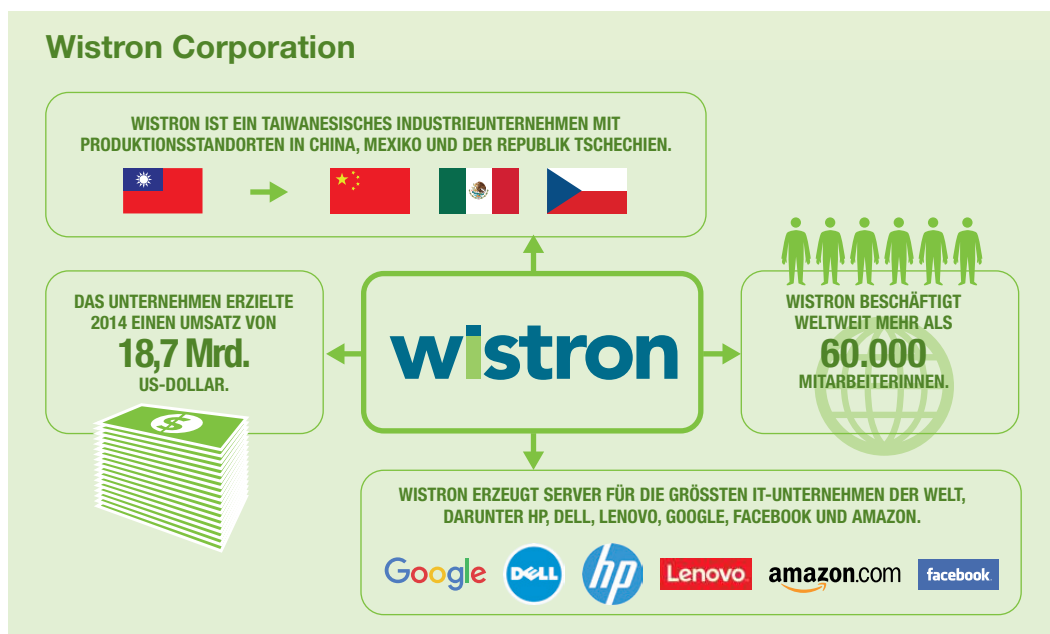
Wistron Corporation

WISTRON IST EIN TAIWANESISCHES INDUSTRIEUNTERNEHMEN MIT PRODUKTIONSSTANDORTEN IN CHINA, MEXIKO UND DER REPUBLIK TSCHECHIEN.

DAS UNTERNEHMEN ERZIELTE 2014 EINEN UMSATZ VON 18,7 Mrd. US-DOLLAR.

wistron

WISTRON BESCHÄFTIGT WELTWEIT MEHR ALS 60.000 MITARBEITERINNEN.

WISTRON ERZEUGT SERVER FÜR DIE GRÖSSTEN IT-UNTERNEHMEN DER WELT, DARUNTER HP, DELL, LENOVO, GOOGLE, FACEBOOK UND AMAZON.

Google DELL hp Lenovo amazon.com facebook